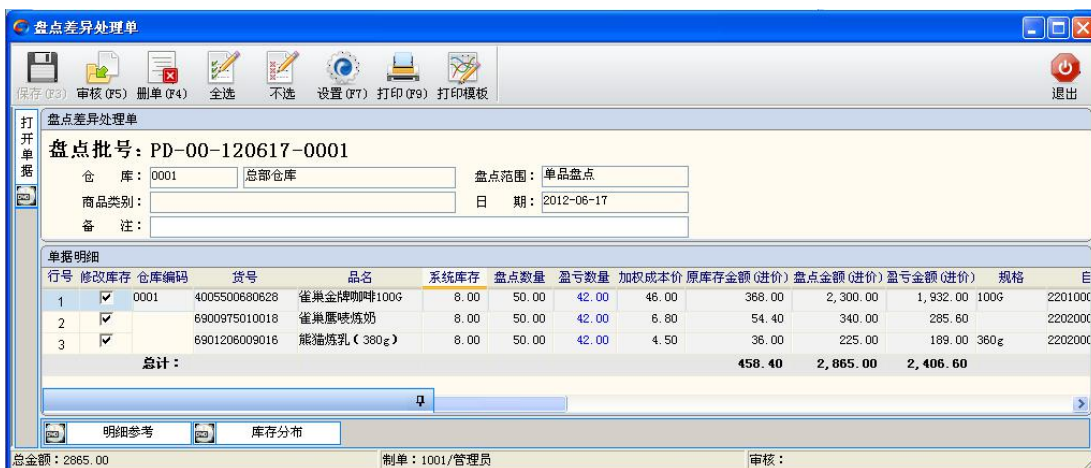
盘点差异处理单

保存(F3) 审核(F5) 删单(F4) 全选 不选 设置(F7) 打印(F9) 打印模板 退出

打开单据

盘点差异处理单

盘点批号：PD-00-120617-0001

仓 库：0001 总部仓库 盘点范围：单品盘点

商品类别： 日 期：2012-06-17

备 注：

单据明细

| 行号 | 修改库存 | 仓库编码 | 货号 | 品名 | 系统库存 | 盘点数量 | 盈亏数量 | 加权成本价 | 原库存金额(进价) | 盘点金额(进价) | 盈亏金额(进价) | 规格 | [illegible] |
|---|---|---|---|---|---|---|---|---|---|---|---|---|---|
| 1 | ☑ | 0001 | 4005500680628 | 雀巢金牌咖啡100G | 8.00 | 50.00 | 42.00 | 46.00 | 368.00 | 2,300.00 | 1,932.00 | 100G | 2201000 |
| 2 | ☑ | | 6900975010018 | 雀巢鹰唛炼奶 | 8.00 | 50.00 | 42.00 | 6.80 | 54.40 | 340.00 | 285.60 | | 2202000 |
| 3 | ☑ | | 6901206009016 | 熊猫炼乳(380g) | 8.00 | 50.00 | 42.00 | 4.50 | 36.00 | 225.00 | 189.00 | 360g | 2202000 |
| | | 总计： | | | | | | | 458.40 | 2,865.00 | 2,406.60 | | |

明细参考 库存分布

总金额：2865.00 制单：1001/管理员 审核：